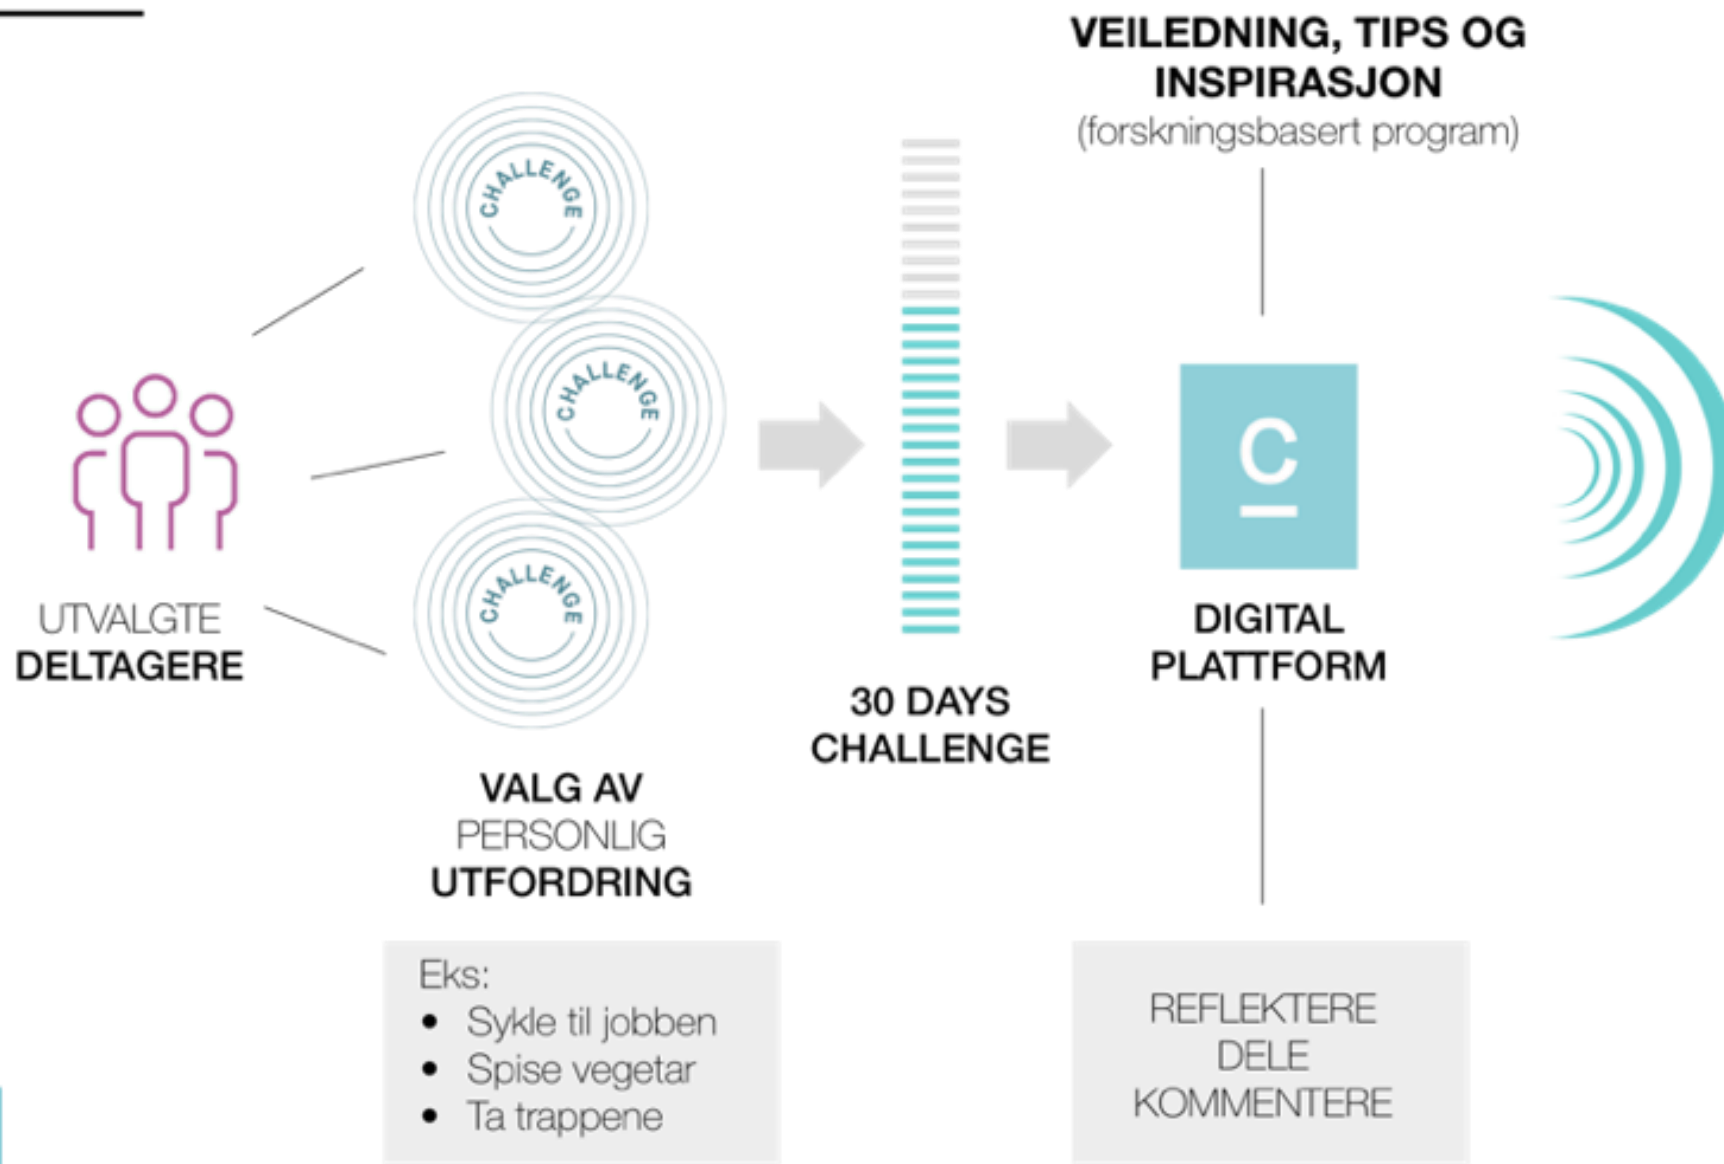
VEILEDNING, TIPS OG INSPIRASJON
(forskningsbasert program)

CHALLENGE

CHALLENGE

CHALLENGE

UTVALGTE
DELTAGERE

C

DIGITAL
PLATTFORM

30 DAYS
CHALLENGE

VALG AV
PERSONLIG
UTFORDRING

Eks:
• Sykle til jobben
• Spise vegetar
• Ta trappene

REFLEKTERE
DELE
KOMMENTERE